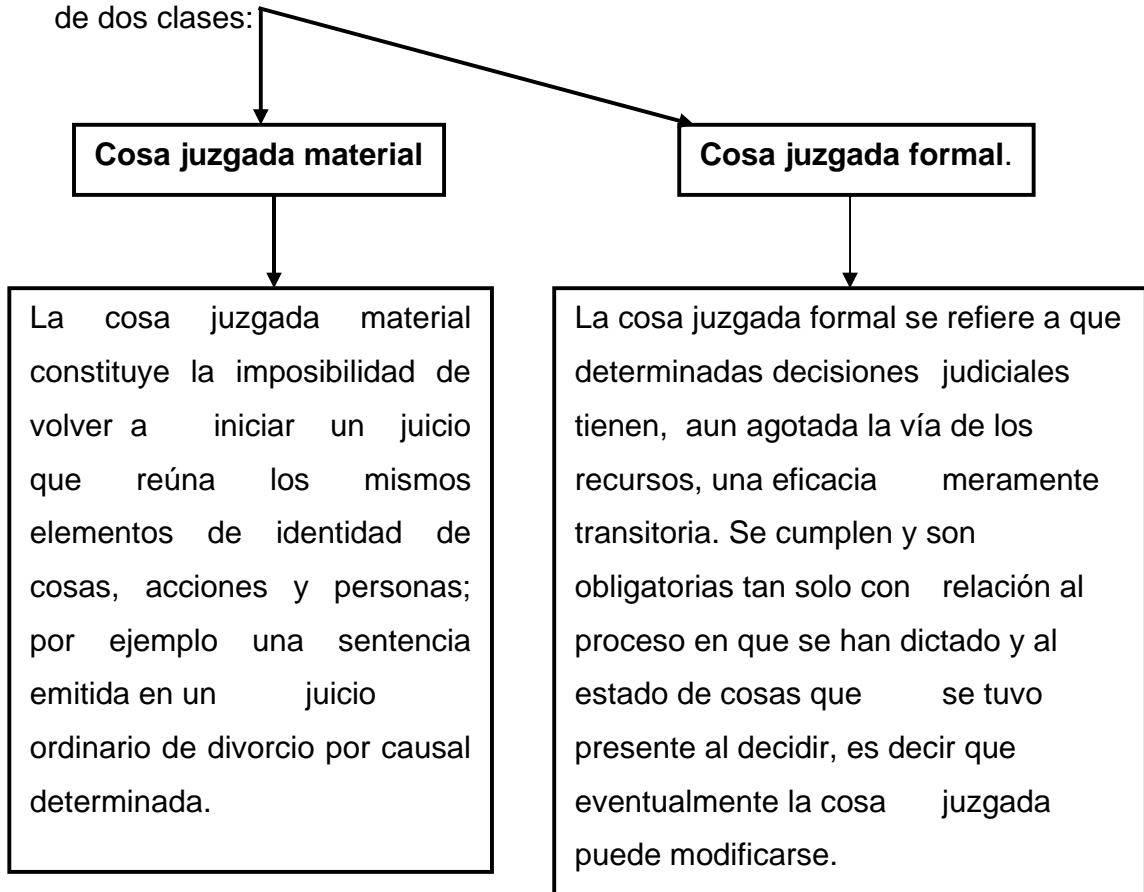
de dos clases:

**Cosa juzgada material**

**Cosa juzgada formal**.

La cosa juzgada material constituye la imposibilidad de volver a iniciar un juicio que reúna los mismos elementos de identidad de cosas, acciones y personas; por ejemplo una sentencia emitida en un juicio ordinario de divorcio por causal determinada.

La cosa juzgada formal se refiere a que determinadas decisiones judiciales tienen, aun agotada la vía de los recursos, una eficacia meramente transitoria. Se cumplen y son obligatorias tan solo con relación al proceso en que se han dictado y al estado de cosas que se tuvo presente al decidir, es decir que eventualmente la cosa juzgada puede modificarse.